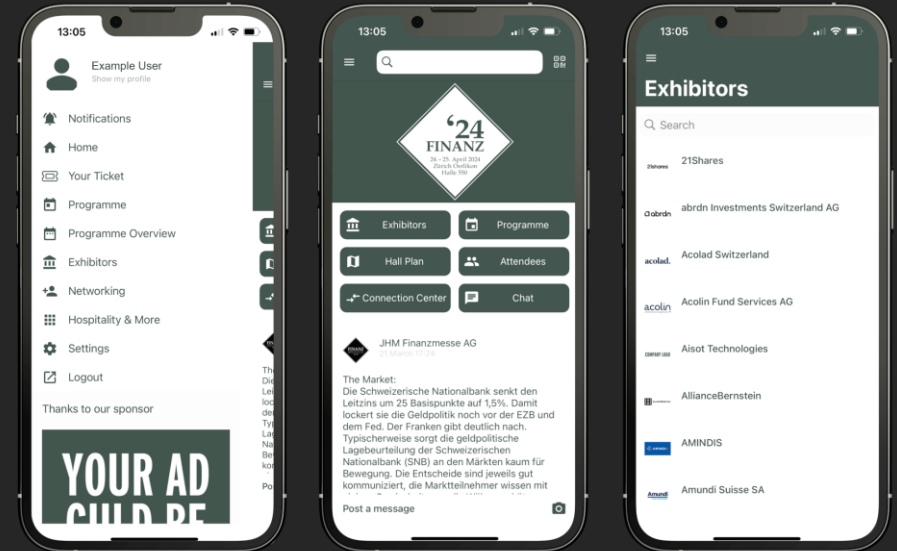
13:05

Example User
Show my profile

Notifications
Home
Your Ticket
Programme
Programme Overview
Exhibitors
Networking
Hospitality & More
Settings
Logout

Thanks to our sponsor

YOUR AD
CULD BE

13:05

'24
FINANZ
24. – 25. April 2024
Zürich Oerlikon
Halle 550

Exhibitors
Programme
Hall Plan
Attendees
Connection Center
Chat

JHM Finanzmesse AG
21 March 17:28

The Market:
Die Schweizerische Nationalbank senkt den Leitzins um 25 Basispunkte auf 1,5%. Damit lockert sie die Geldpolitik noch vor der EZB und dem Fed. Der Franken gibt deutlich nach. Typischerweise sorgt die geldpolitische Lagebeurteilung der Schweizerischen Nationalbank (SNB) an den Märkten kaum für Bewegung. Die Entscheide sind jeweils gut kommuniziert, die Marktteilnehmer wissen mit

Post a message

13:05

Exhibitors

Search

21shares
21Shares
abrdn
abrdn Investments Switzerland AG
acolad.
Acolad Switzerland
acolin
Acolin Fund Services AG
COMPANY LOGO
Aisot Technologies
AllianceBernstein
AMINDIS
Amundi
Amundi Suisse SA